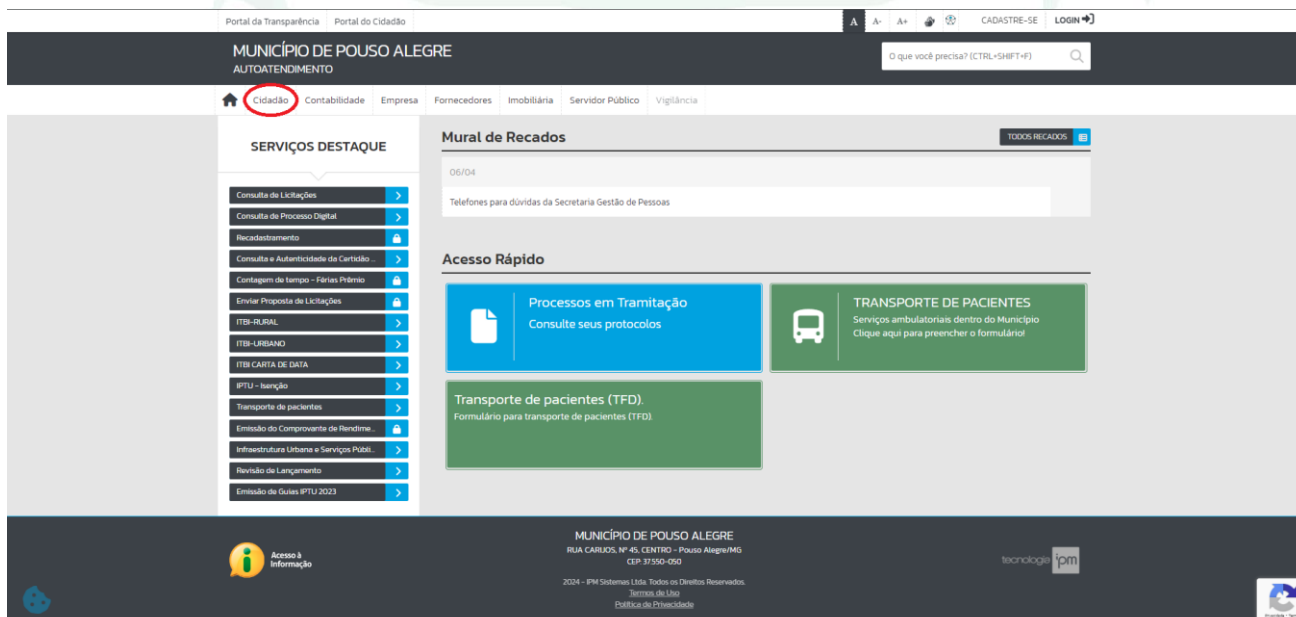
Portal da Transparência Portal do Cidadão

A A- A+ CADASTRE-SE LOGIN

MUNICÍPIO DE POUSO ALEGRE
AUTOATENDIMENTO

O que você precisa? (CTRL+SHIFT+F)

Cidadão Contabilidade Empresa Fornecedores Imobiliária Servidor Público Vigilância

SERVIÇOS DESTAQUE

Consulta de Licitações
Consulta de Processo Digital
Recadastramento
Consulta e Autenticidade da Certidão ...
Contagem de tempo - Férias Prêmio
Enviar Proposta de Licitações
ITBI-RURAL
ITBI-URBANO
ITBI CARTA DE DATA
IPTU - Isenção
Transporte de pacientes
Emissão do Comprovante de Rendime...
Infraestrutura Urbana e Serviços Públi...
Revisão de Lançamento
Emissão de Guias IPTU 2023

Mural de Recados

TODOS RECADOS

06/04

Telefones para dúvidas da Secretaria Gestão de Pessoas

Acesso Rápido

Processos em Tramitação
Consulte seus protocolos

TRANSPORTE DE PACIENTES
Serviços ambulatoriais dentro do Município
Clique aqui para preencher o formulário!

Transporte de pacientes (TFD).
Formulário para transporte de pacientes (TFD)

Acesso à Informação

MUNICÍPIO DE POUSO ALEGRE
RUA CARIJOS, Nº 45, CENTRO - Pouso Alegre/MG
CEP: 37.550-050

2024 - IPM Sistemas Ltda. Todos os Direitos Reservados.
Termos de Uso
Política de Privacidade

tecnologia ipm